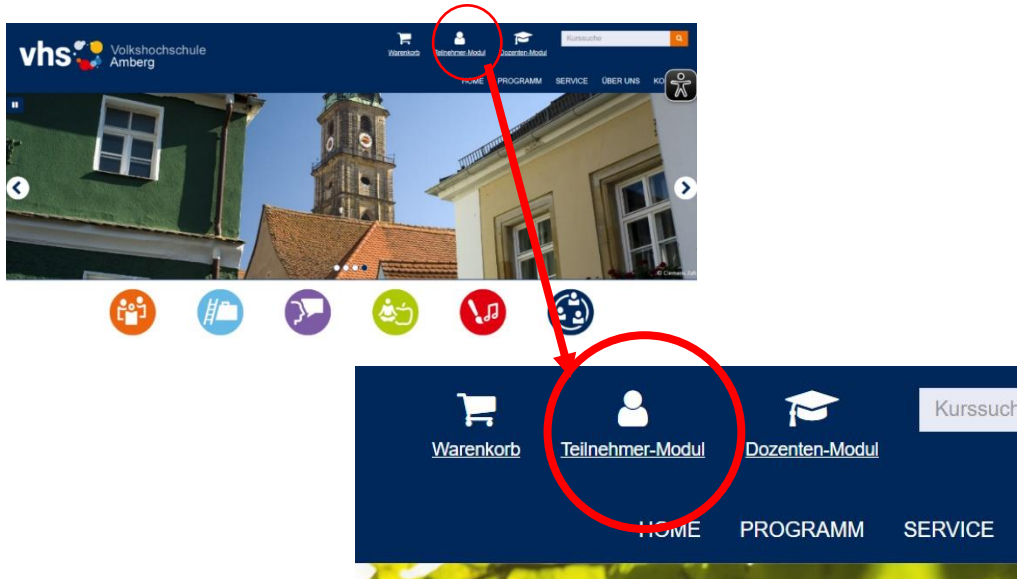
vhs Volkshochschule Amberg

Warenkorb Teilnehmer-Modul Dozenten-Modul Kurssuche

HOME PROGRAMM SERVICE ÜBER UNS KO

© Clemens Zeh

Warenkorb Teilnehmer-Modul Dozenten-Modul Kurssuch

HOME PROGRAMM SERVICE